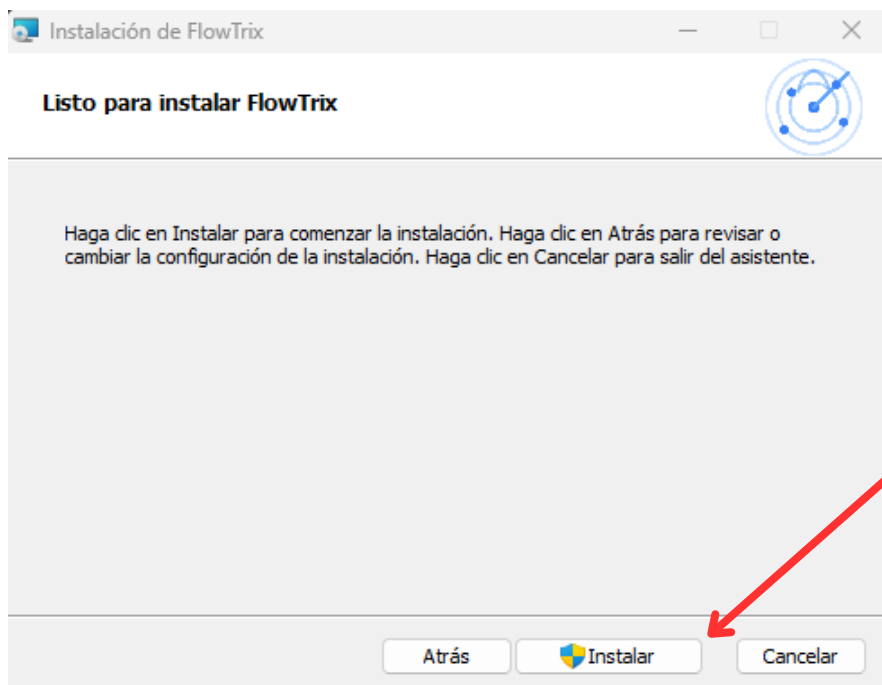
Instalación de FlowTrix

Listo para instalar FlowTrix

Haga clic en Instalar para comenzar la instalación. Haga clic en Atrás para revisar o cambiar la configuración de la instalación. Haga clic en Cancelar para salir del asistente.

Atrás

Instalar

Cancelar